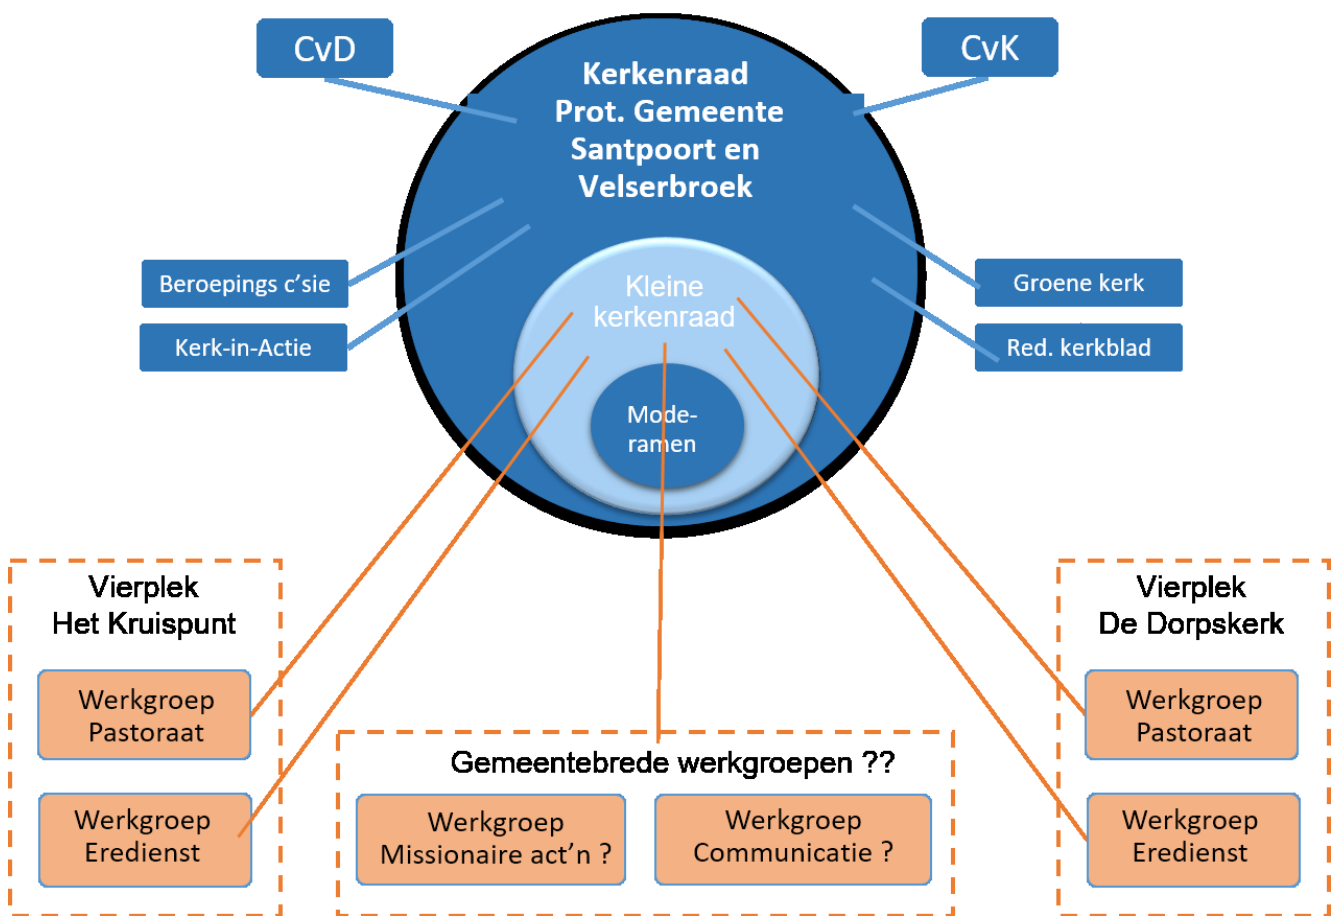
CvD

CvK

Kerkenraad Prot. Gemeente Santpoort en Velserbroek

Beroepings c'sie

Kerk-in-Actie

Groene kerk

Red. kerkblad

Kleine kerkenraad

Moderamen

Vierplek Het Kruispunt

Werkgroep Pastoraat

Werkgroep Eredienst

Gemeentebrede werkgroepen ??

Werkgroep Missionaire act'n ?

Werkgroep Communicatie ?

Vierplek De Dorpskerk

Werkgroep Pastoraat

Werkgroep Eredienst